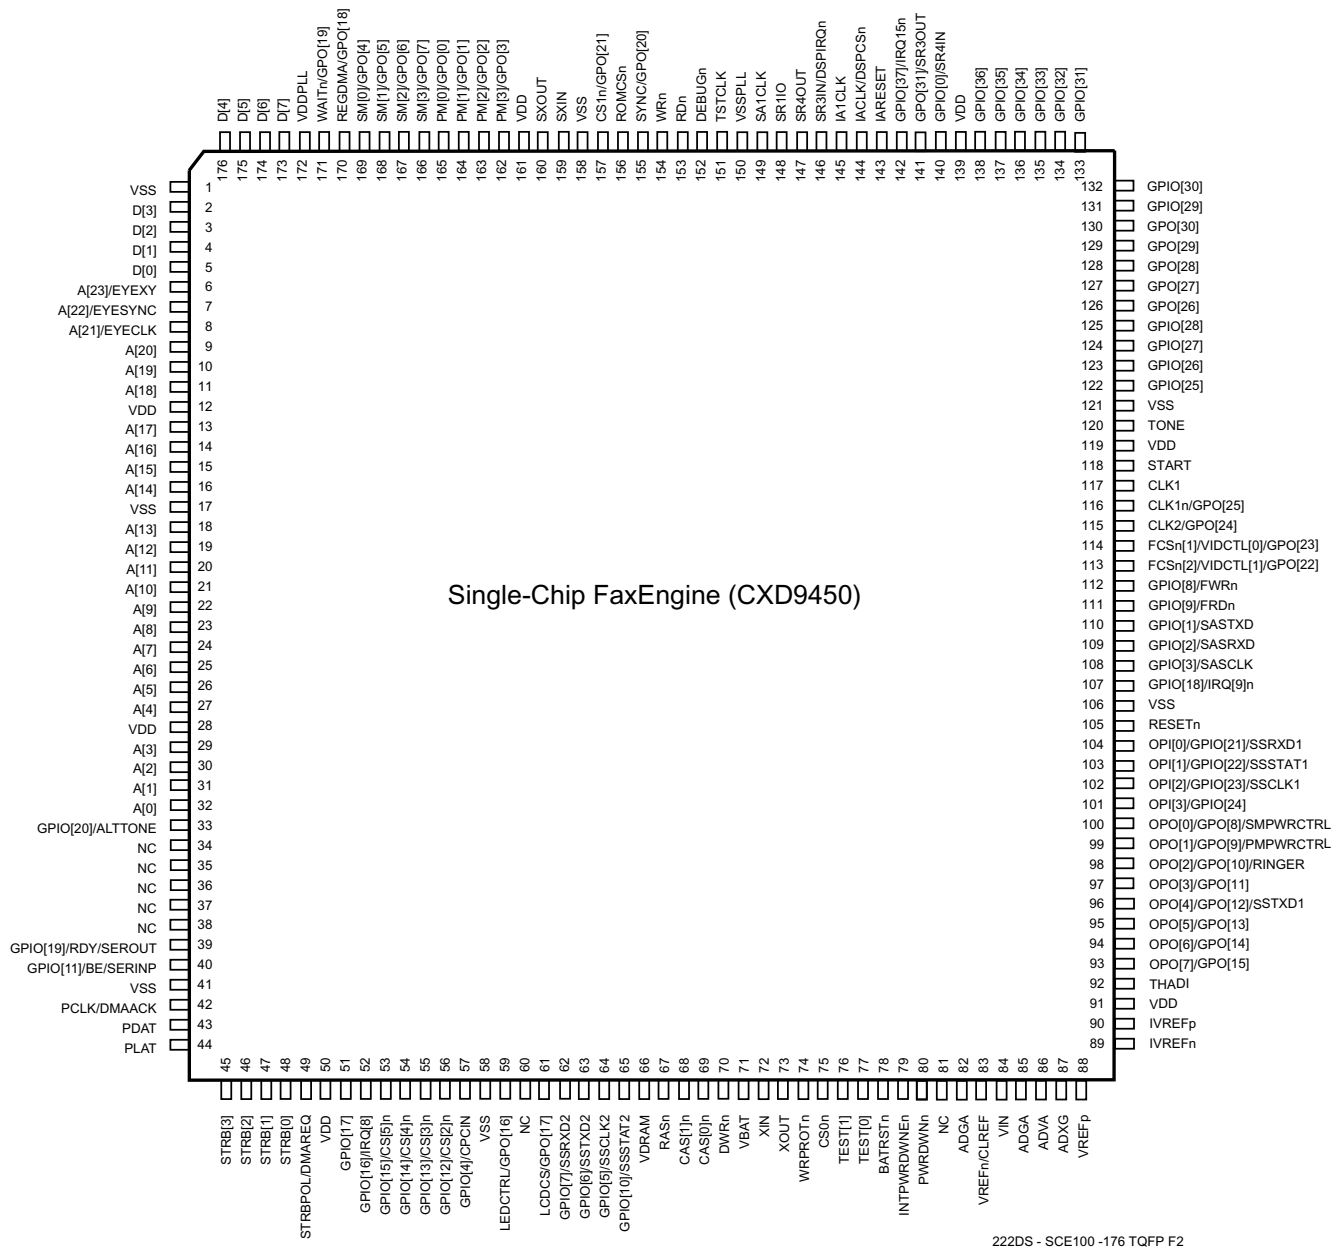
D[4] 176
D[5] 175
D[6] 174
D[7] 173
VDDPLL 172
WAITn/GPO[19] 171
REGDMA/GPO[18] 170
SM[0]/GPO[4] 169
SM[1]/GPO[5] 168
SM[2]/GPO[6] 167
SM[3]/GPO[7] 166
PM[0]/GPO[0] 165
PM[1]/GPO[1] 164
PM[2]/GPO[2] 163
PM[3]/GPO[3] 162
VDD 161
SXOUT 160
SXIN 159
VSS 158
CS1n/GPO[21] 157
ROMCSn 156
SYNC/GPO[20] 155
WRn 154
RDn 153
DEBUGn 152
TSTCLK 151
VSSPLL 150
SA1CLK 149
SR1IO 148
SR4OUT 147
SR3IN/DSPIRQn 146
IA1CLK 145
IACLK/DSPCSn 144
IARESET 143
GPIO[37]/IRQ15n 142
GPO[31]/SR3OUT 141
GPIO[0]/SR4IN 140
VDD 139
GPIO[36] 138
GPIO[35] 137
GPIO[34] 136
GPIO[33] 135
GPIO[32] 134
GPIO[31] 133

VSS 1
D[3] 2
D[2] 3
D[1] 4
D[0] 5
A[23]/EYEXY 6
A[22]/EYESYNC 7
A[21]/EYECLK 8
A[20] 9
A[19] 10
A[18] 11
VDD 12
A[17] 13
A[16] 14
A[15] 15
A[14] 16
VSS 17
A[13] 18
A[12] 19
A[11] 20
A[10] 21
A[9] 22
A[8] 23
A[7] 24
A[6] 25
A[5] 26
A[4] 27
VDD 28
A[3] 29
A[2] 30
A[1] 31
A[0] 32
GPIO[20]/ALTTONE 33
NC 34
NC 35
NC 36
NC 37
NC 38
GPIO[19]/RDY/SEROUT 39
GPIO[11]/BE/SERINP 40
VSS 41
PCLK/DMAACK 42
PDAT 43
PLAT 44

132 GPIO[30]
131 GPIO[29]
130 GPO[30]
129 GPO[29]
128 GPO[28]
127 GPO[27]
126 GPO[26]
125 GPIO[28]
124 GPIO[27]
123 GPIO[26]
122 GPIO[25]
121 VSS
120 TONE
119 VDD
118 START
117 CLK1
116 CLK1n/GPO[25]
115 CLK2/GPO[24]
114 FCSn[1]/VIDCTL[0]/GPO[23]
113 FCSn[2]/VIDCTL[1]/GPO[22]
112 GPIO[8]/FWRn
111 GPIO[9]/FRDn
110 GPIO[1]/SASTXD
109 GPIO[2]/SASRXD
108 GPIO[3]/SASCLK
107 GPIO[18]/IRQ[9]n
106 VSS
105 RESETn
104 OPI[0]/GPIO[21]/SSRXD1
103 OPI[1]/GPIO[22]/SSSTAT1
102 OPI[2]/GPIO[23]/SSCLK1
101 OPI[3]/GPIO[24]
100 OPO[0]/GPO[8]/SMPWRCTRL
99 OPO[1]/GPO[9]/PMPWRCTRL
98 OPO[2]/GPO[10]/RINGER
97 OPO[3]/GPO[11]
96 OPO[4]/GPO[12]/SSTXD1
95 OPO[5]/GPO[13]
94 OPO[6]/GPO[14]
93 OPO[7]/GPO[15]
92 THADI
91 VDD
90 IVREFp
89 IVREFn

Single-Chip FaxEngine (CXD9450)

45 STRB[3]
46 STRB[2]
47 STRB[1]
48 STRB[0]
49 STRBPOL/DMAREQ
50 VDD
51 GPIO[17]
52 GPIO[16]/IRQ[8]
53 GPIO[15]/CS[5]n
54 GPIO[14]/CS[4]n
55 GPIO[13]/CS[3]n
56 GPIO[12]/CS[2]n
57 GPIO[4]/CPCIN
58 VSS
59 LEDCTRL/GPO[16]
60 NC
61 LCDCS/GPO[17]
62 GPIO[7]/SSRXD2
63 GPIO[6]/SSTXD2
64 GPIO[5]/SSCLK2
65 GPIO[10]/SSSTAT2
66 VDRAM
67 RASn
68 CAS[1]n
69 CAS[0]n
70 DWRn
71 VBAT
72 XIN
73 XOUT
74 WRPROTn
75 CS0n
76 TEST[1]
77 TEST[0]
78 BATRSTn
79 INTPWRDWNEn
80 PWRDWNn
81 NC
82 ADGA
83 VREFn/CLREF
84 VIN
85 ADGA
86 ADVA
87 ADXG
88 VREFp

222DS - SCE100 -176 TQFP F2